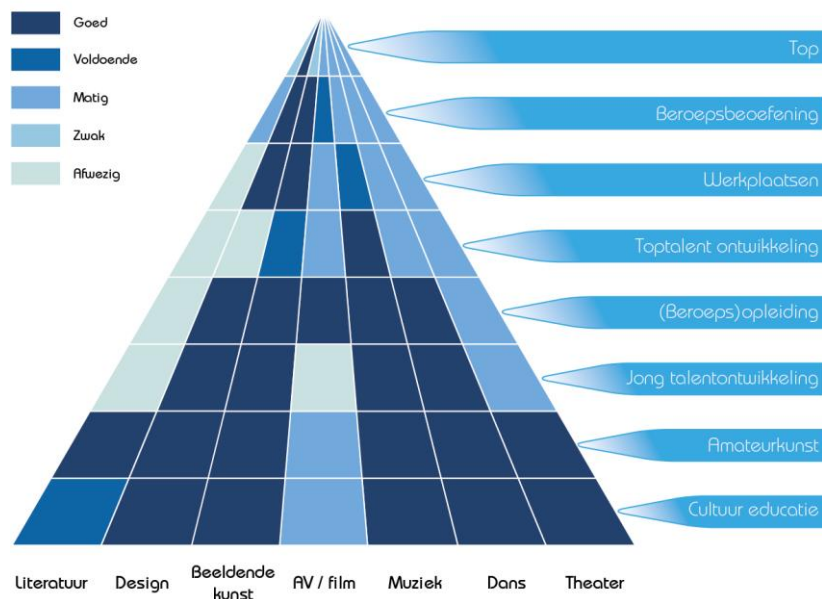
Goed
Voldoende
Matig
Zwak
Afwezig

Top
Beroepsbeoefening
Werkplaatsen
Toptalent ontwikkeling
(Beroeps)opleiding
Jong talentontwikkeling
Amateurkunst
Cultuur educatie

Literatuur
Design
Beeldende kunst
AV / film
Muziek
Dans
Theater